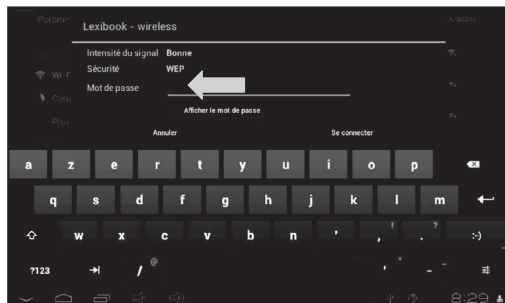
Paramè

Lexibook - wireless

Intensité du signal Bonne
Sécurité WEP
Mot de passe

Afficher le mot de passe

Annuler Se connecter

Wi-Fi

a z e r t y u i o p
q s d f g h j k l m
w x c v b n ' , ! ? :-)
?123 / @ ' - _

8:29